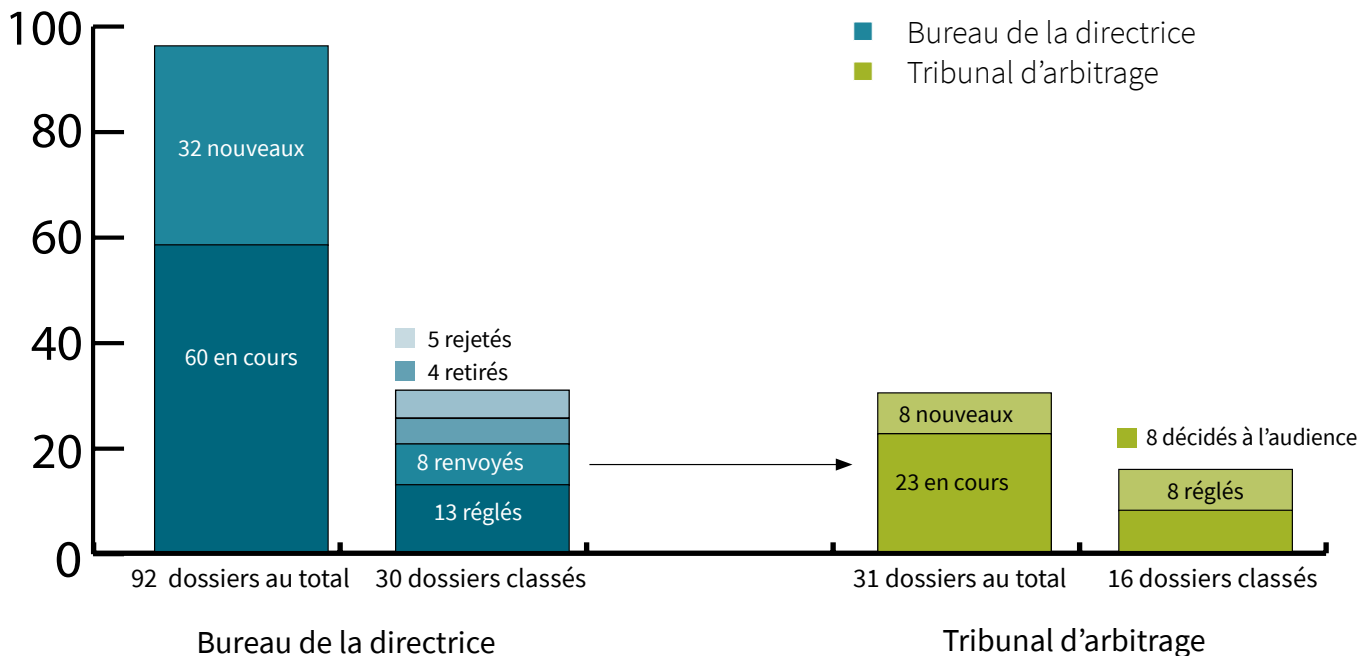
100
80
60
40
20
0

Bureau de la directrice
Tribunal d’arbitrage

32 nouveaux
60 en cours

5 rejetés
4 retirés
8 renvoyés
13 réglés

8 nouveaux
23 en cours

8 décidés à l’audience
8 réglés

92 dossiers au total
30 dossiers classés
31 dossiers au total
16 dossiers classés

Bureau de la directrice
Tribunal d’arbitrage